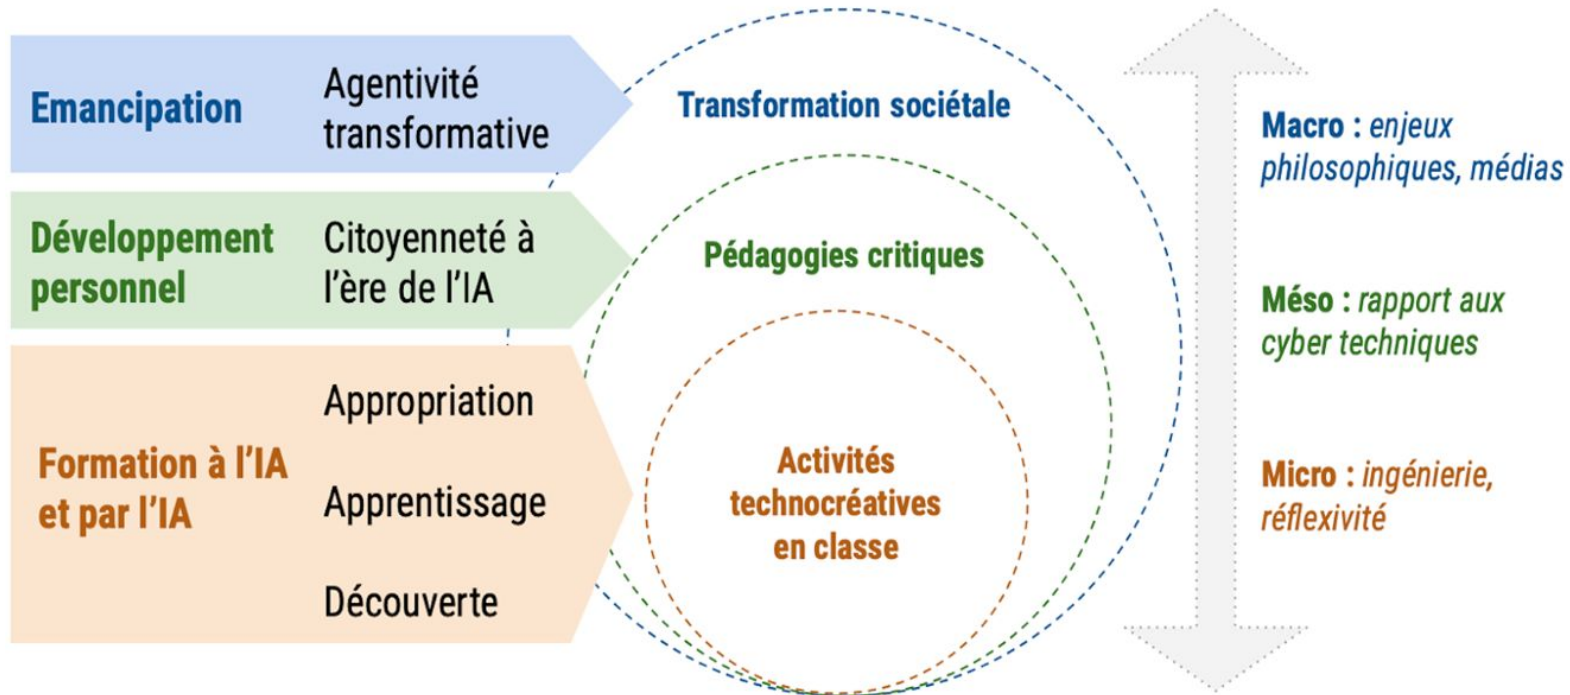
Emancipation

Agentivité transformative

Développement personnel

Citoyenneté à l'ère de l'IA

Formation à l'IA et par l'IA

Appropriation

Apprentissage

Découverte

Transformation sociétale

Pédagogies critiques

Activités technocréatives en classe

Macro : enjeux philosophiques, médias

Méso : rapport aux cyber techniques

Micro : ingénierie, réflexivité